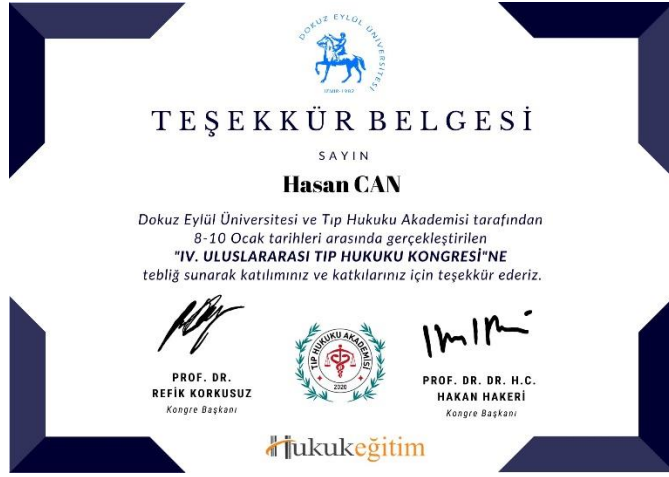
DOKUZ EYLÜL ÜNİVERSİTESİ

İZMİR 1982

TEŞEKKÜR BELGESİ

SAYIN

Hasan CAN

Dokuz Eylül Üniversitesi ve Tıp Hukuku Akademisi tarafından 8-10 Ocak tarihleri arasında gerçekleştirilen "IV. ULUSLARARASI TIP HUKUKU KONGRESİ"NE tebliğ sunarak katılımınız ve katkılarınız için teşekkür ederiz.

PROF. DR.
REFİK KORKUSUZ
Kongre Başkanı

TIP HUKUKU AKADEMİSİ
2020

PROF. DR. DR. H.C.
HAKAN HAKERİ
Kongre Başkanı

Hukukeğitim